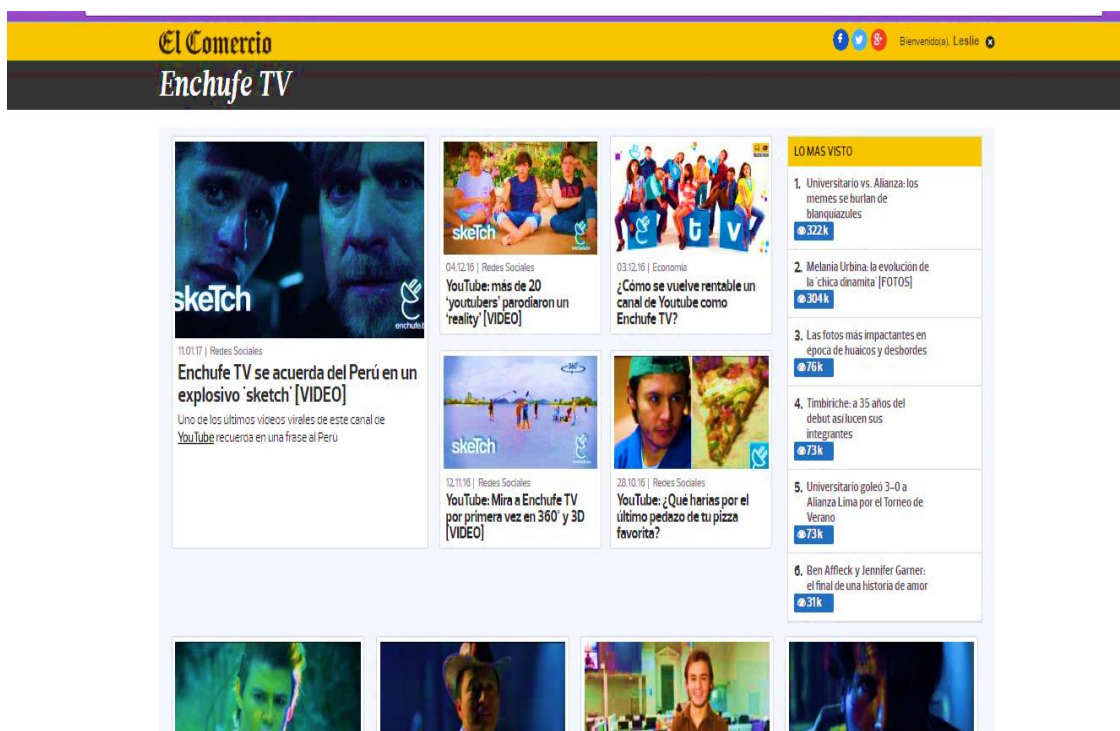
El Comercio

Bienvenido(a), Leslie

Enchufe TV

sketch

enchufe.tv

11.01.17 | Redes Sociales

Enchufe TV se acuerda del Perú en un explosivo 'sketch' [VIDEO]

Uno de los últimos videos virales de este canal de YouTube recuerda en una frase al Peru

skeTch

04.12.16 | Redes Sociales

YouTube: más de 20 'youtubers' parodiaron un 'reality' [VIDEO]

03.12.16 | Economía

¿Cómo se vuelve rentable un canal de Youtube como Enchufe TV?

skeTch

12.11.16 | Redes Sociales

YouTube: Mira a Enchufe TV por primera vez en 360° y 3D [VIDEO]

28.10.16 | Redes Sociales

YouTube: ¿Qué harías por el último pedazo de tu pizza favorita?

LO MÁS VISTO

1. Universitario vs. Alianza: los memes se burlan de blanquiazules
322k

2. Melania Urbina: la evolución de la 'chica dinamita' [FOTOS]
304k

3. Las fotos más impactantes en época de huaicos y desbordes
76k

4. Timbiriche: a 35 años del debut así lucen sus integrantes
73k

5. Universitario goleó 3-0 a Alianza Lima por el Torneo de Verano
73k

6. Ben Affleck y Jennifer Garner: el final de una historia de amor
31k